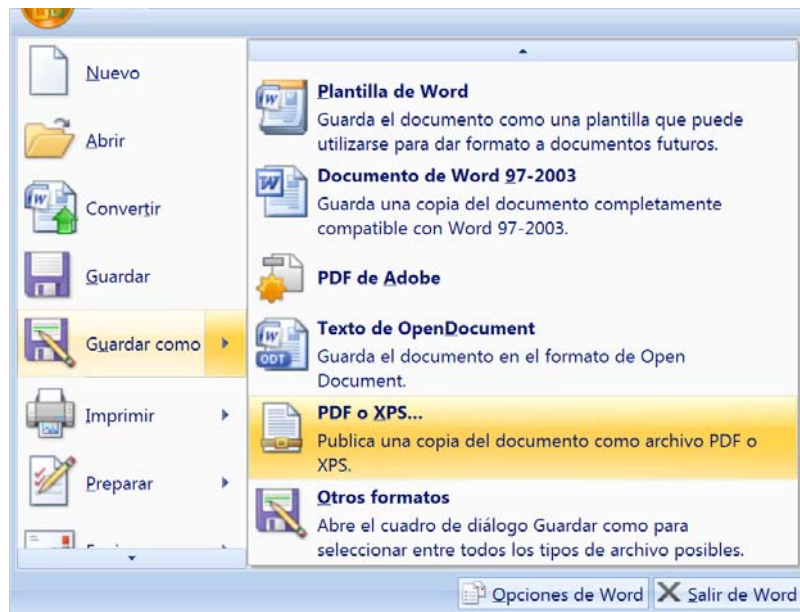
Nuevo

Abrir

Convertir

Guardar

Guardar como

Imprimir

Preparar

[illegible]

Plantilla de Word
Guarda el documento como una plantilla que puede utilizarse para dar formato a documentos futuros.

Documento de Word 97-2003
Guarda una copia del documento completamente compatible con Word 97-2003.

PDF de Adobe

Texto de OpenDocument
Guarda el documento en el formato de Open Document.

PDF o XPS...
Publica una copia del documento como archivo PDF o XPS.

Otros formatos
Abre el cuadro de diálogo Guardar como para seleccionar entre todos los tipos de archivo posibles.

Opciones de Word

Salir de Word